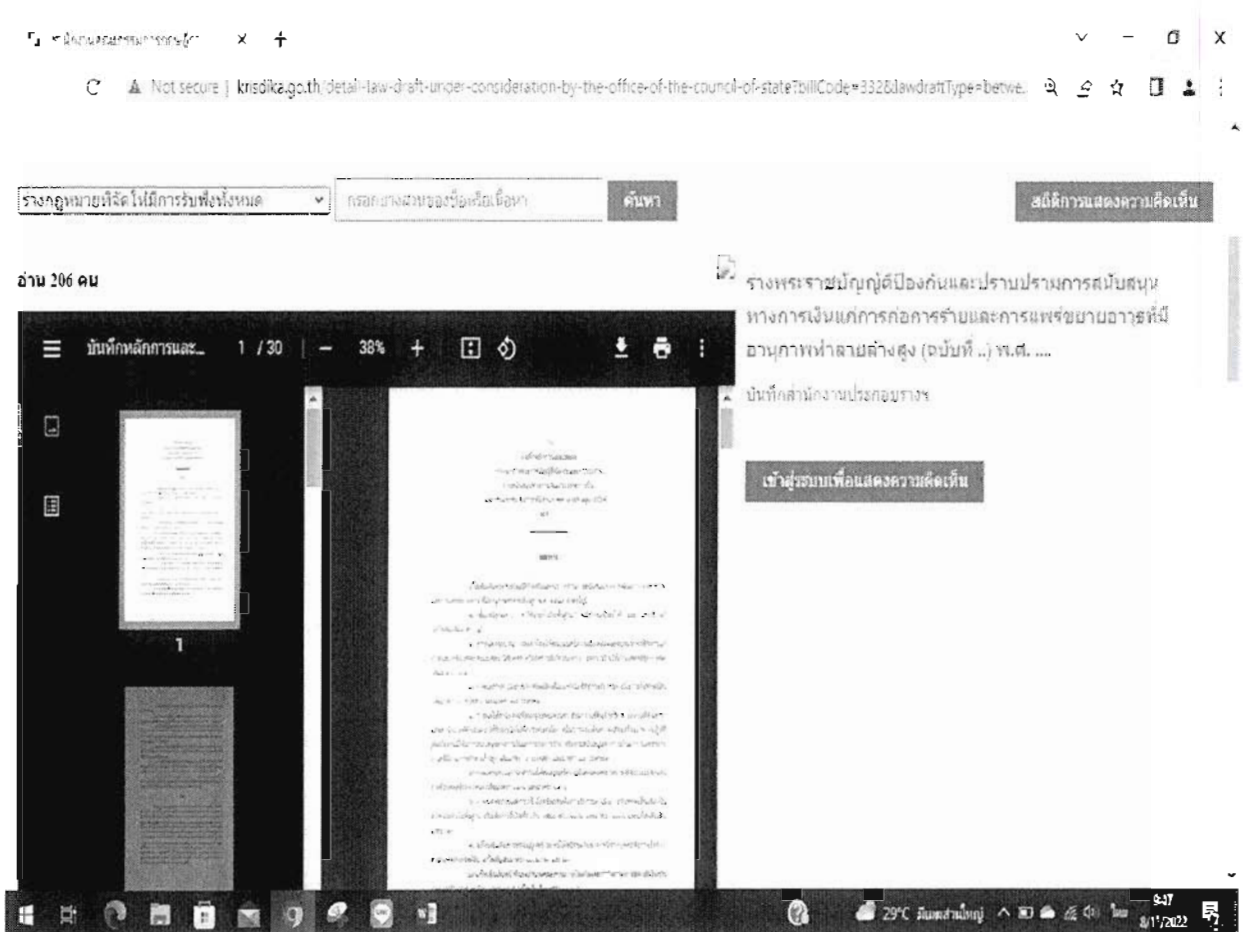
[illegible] ×

Not secure | krisdika.go.th/detail-law-draft-under-consideration-by-the-office-of-the-council-of-state?billCode=332&lawdraftType=betwe...

ร่างกฎหมายที่จัดให้มีการรับฟังทั้งหมด

กรอกบางส่วนของชื่อหรือเนื้อหา

ค้นหา

สถิติการแสดงความคิดเห็น

อ่าน 206 คน

บันทึกหลักการและ... 1 / 30 — 38% +

1

ร่างพระราชบัญญัติป้องกันและปราบปรามการสนับสนุนทางการเงินแก่การก่อการร้ายและการแพร่ขยายอาวุธที่มีอานุภาพทำลายล้างสูง (ฉบับที่ ..) พ.ศ. ....

บันทึกสำนักงานประกอบร่างฯ

เข้าสู่ระบบเพื่อแสดงความคิดเห็น

29°C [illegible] 9:47 8/11/2022